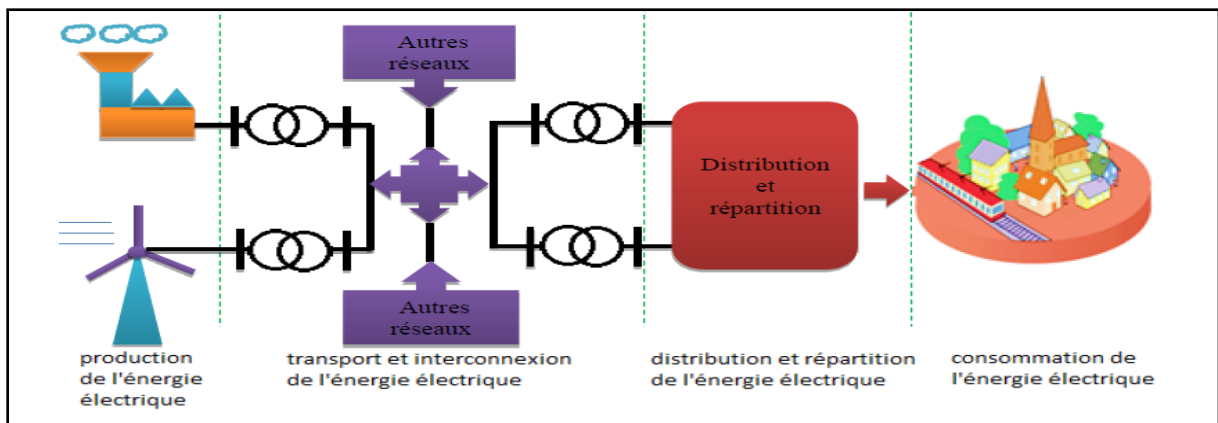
Autres réseaux

Distribution et répartition

Autres réseaux

production de l'énergie électrique

transport et interconnexion de l'énergie électrique

distribution et répartition de l'énergie électrique

consommation de l'énergie électrique